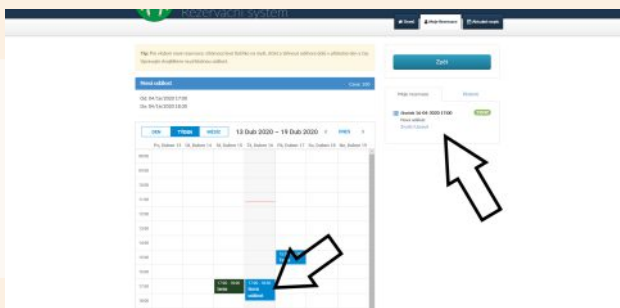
Rezervační systém

Domů | Moje Rezervace | Aktuální stavy

Tip: Pro výběr nové rezervace stiskněte levé tlačítko na myši, držte a táhněte událost dolů a přidejte tak si čas. Opakujte dvojklikem na vytvořenou událost.

Nová událost | Čas: 1:00

Od: 04/16/2020 17:00
Do: 04/16/2020 18:00

DEN | TÝDEN | MĚSÍC | 13 Dub 2020 – 19 Dub 2020 | « | DNES | »

| | Po, Duben 13 | Út, Duben 14 | St, Duben 15 | Čt, Duben 16 | Pá, Duben 17 | So, Duben 18 | Ne, Duben 19 |
|---|---|---|---|---|---|---|---|
| 09:00 | | | | | | | |
| 10:00 | | | | | | | |
| 11:00 | | | | | | | |
| 12:00 | | | | | | | |
| 13:00 | | | | | | | |
| 14:00 | | | | | | | |
| 15:00 | | | | | | | |
| 16:00 | | | | | | | |
| 17:00 | | | 17:00 - 18:00 Nová | 17:00 - 18:00 Nová událost | | | |

Zpět

Moje rezervace | Historie

Čtvrtek 16.04.2020 17:00
Nová událost
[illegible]